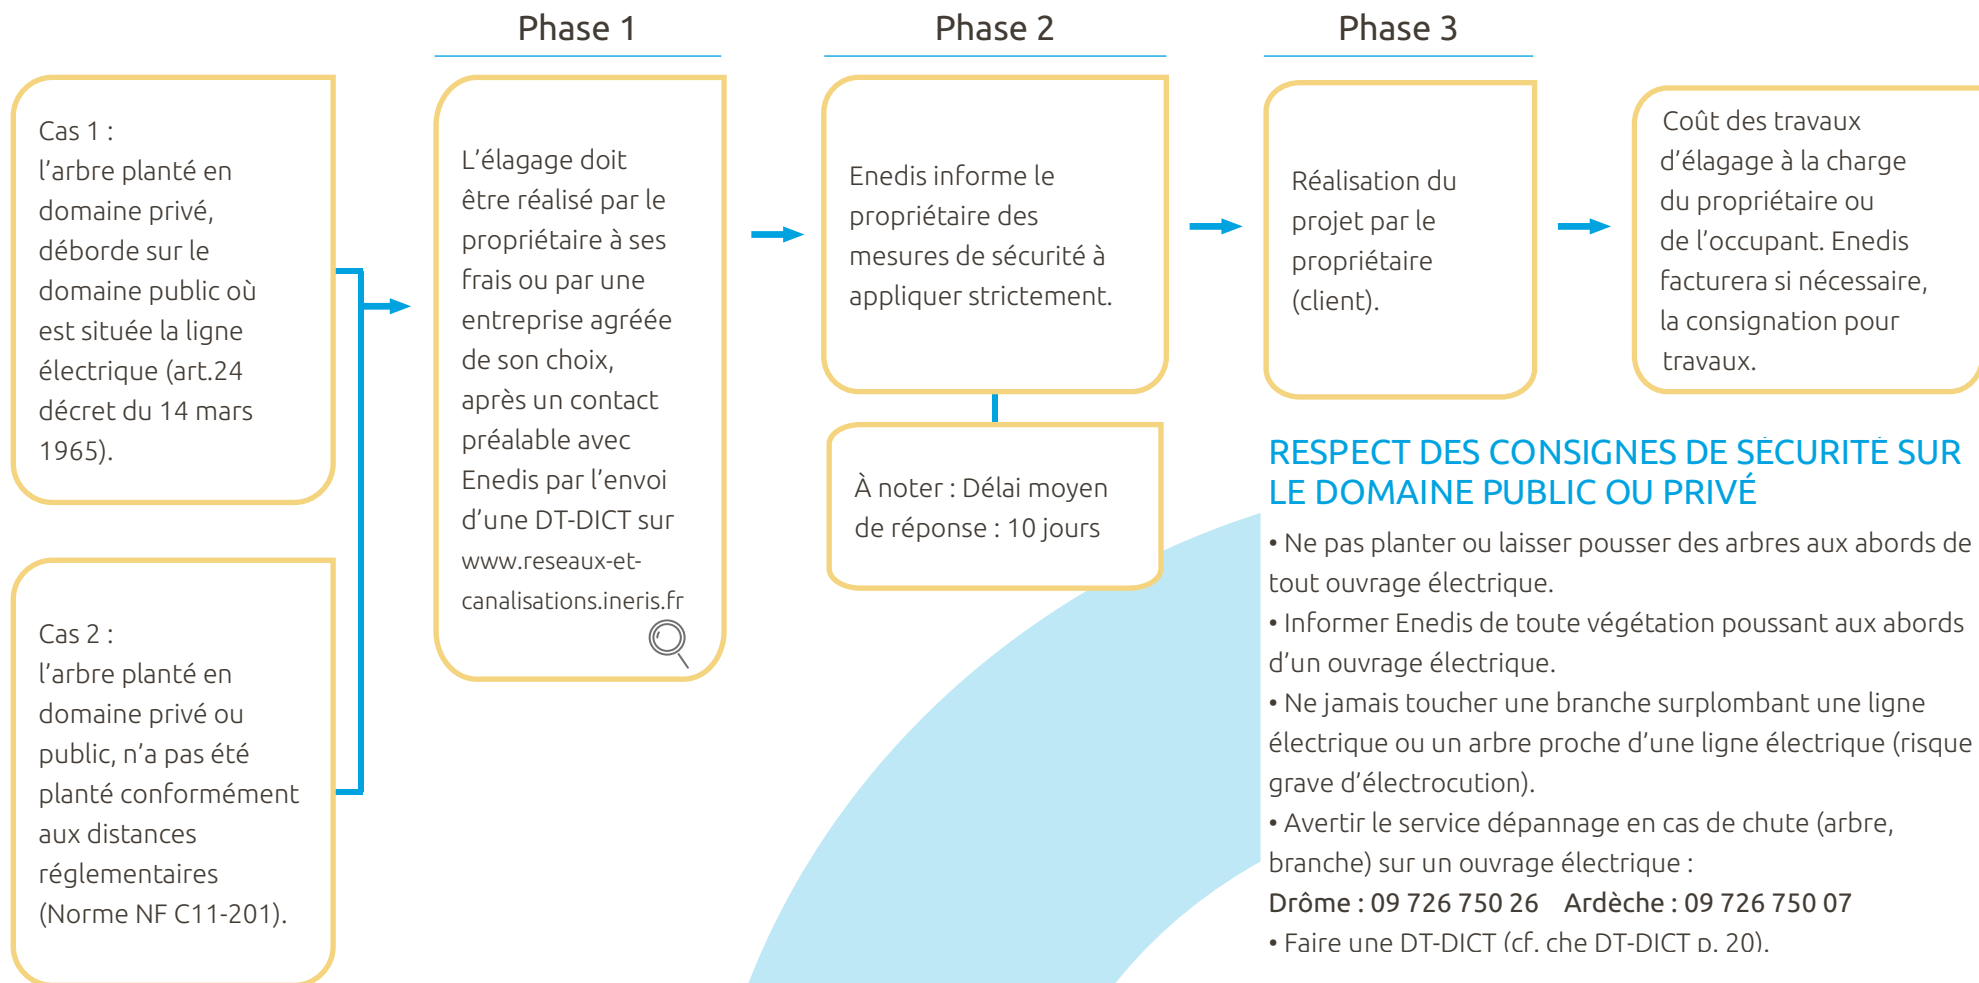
Cas 1 :
l'arbre planté en domaine privé, déborde sur le domaine public où est située la ligne électrique (art.24 décret du 14 mars 1965).

Cas 2 :
l'arbre planté en domaine privé ou public, n'a pas été planté conformément aux distances réglementaires (Norme NF C11-201).

Phase 1

L'élagage doit être réalisé par le propriétaire à ses frais ou par une entreprise agréée de son choix, après un contact préalable avec Enedis par l'envoi d'une DT-DICT sur www.reseaux-et-canalisations.ineris.fr

Phase 2

Enedis informe le propriétaire des mesures de sécurité à appliquer strictement.

À noter : Délai moyen de réponse : 10 jours

Phase 3

Réalisation du projet par le propriétaire (client).

Coût des travaux d'élagage à la charge du propriétaire ou de l'occupant. Enedis facturera si nécessaire, la consignation pour travaux.

RESPECT DES CONSIGNES DE SÉCURITÉ SUR LE DOMAINE PUBLIC OU PRIVÉ

• Ne pas planter ou laisser pousser des arbres aux abords de tout ouvrage électrique.
• Informer Enedis de toute végétation poussant aux abords d'un ouvrage électrique.
• Ne jamais toucher une branche surplombant une ligne électrique ou un arbre proche d'une ligne électrique (risque grave d'électrocution).
• Avertir le service dépannage en cas de chute (arbre, branche) sur un ouvrage électrique :
Drôme : 09 726 750 26 Ardèche : 09 726 750 07
• Faire une DT-DICT (cf. che DT-DICT p. 20).